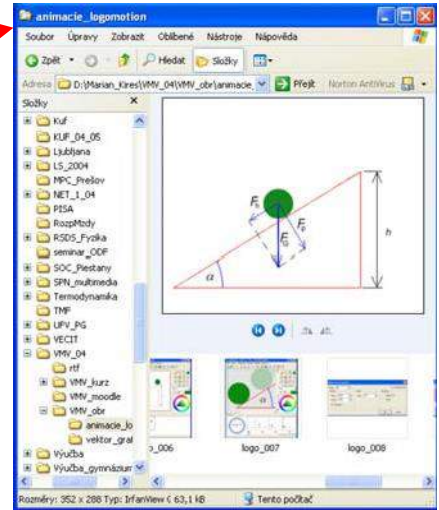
animacie_logomotion

Soubor Úpravy Zobrazit Oblíbené Nástroje Nápověda

Zpět Hledat Složky

Adresa D:\Marian_Kires\VMV_04\VMV_obr\animacie_ Přejít Norton AntiVirus

Složky ×

Kuf
KUF_04_05
Ljubljana
LS_2004
MPC_Prešov
NET_1_04
PISA
RozpMzdy
RSDS_Fyzika
seminar_ODF
SOC_Piestany
SPN_multimedia
Termodynamika
TMF
UPV_PG
VECIT
VMV_04
rtf
VMV_kurz
VMV_moodle
VMV_obr
animacie_lo
vektor_gra
Výučba
Výučba_gymnázium

$F_t$
$F_p$
$F_G$
$h$
$\alpha$

o_006
logo_007
logo_008

Rozměry: 352 x 288 Typ: IrfanView ( 63,1 kB
Tento počítač